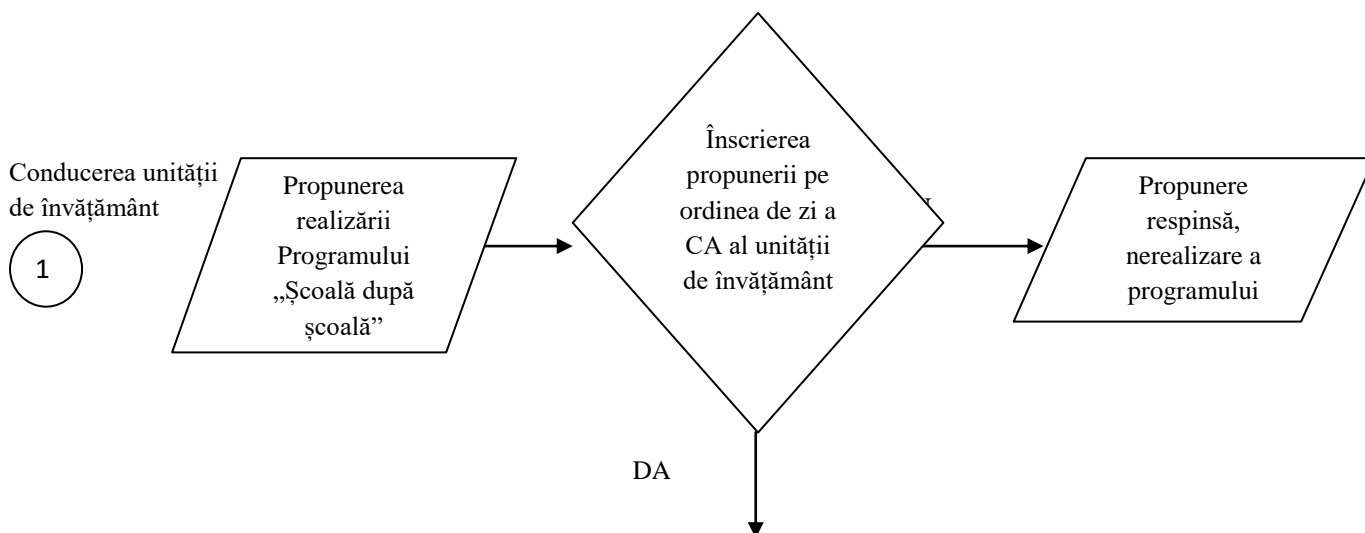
Conducerea unității de învățământ

1

Propunerea realizării Programului ,,Școală după școală”

Înscrierea propunerii pe ordinea de zi a CA al unității de învățământ

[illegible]

Propunere respinsă, nerealizare a programului

DA